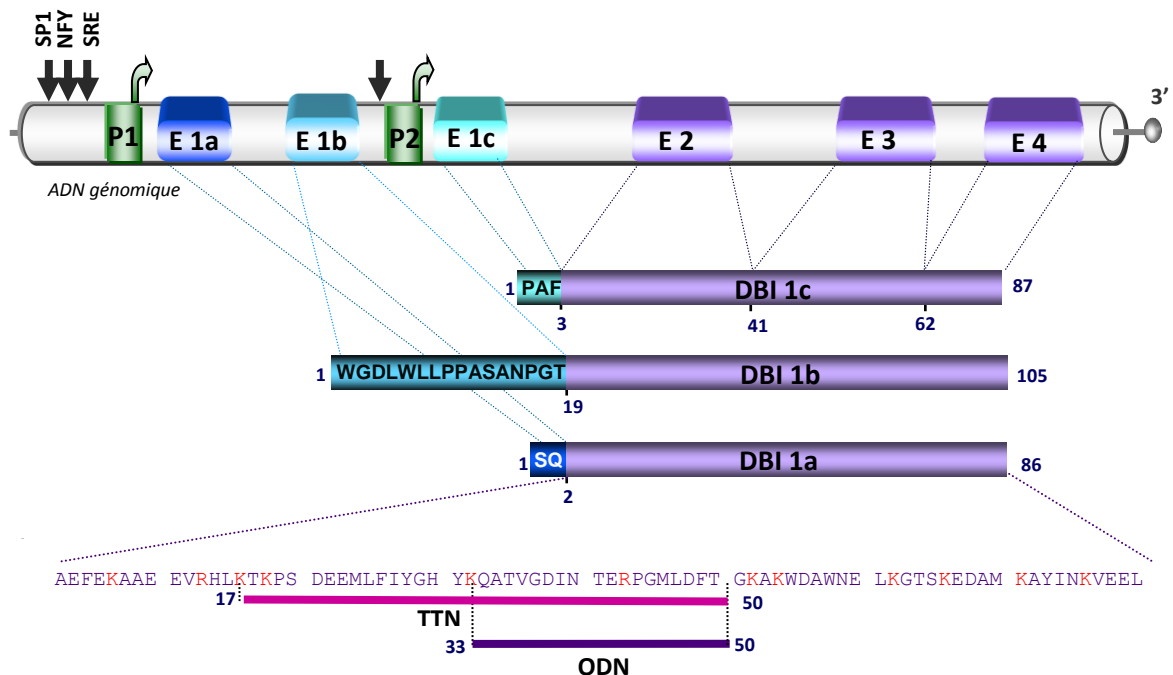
SP1
NFY
SRE

P1 E 1a E 1b P2 E 1c E 2 E 3 E 4 3’

ADN génomique

1 PAF DBI 1c 87
3 41 62

1 WGDLWLLPPASANPGT DBI 1b 105
19

1 SQ DBI 1a 86
2

AEFEKAAE EVRHLKTKPS DEEMLFIYGH YKQATVGDIN TERPGMLDFT GKAKWDAWNE LKGTSKEDAM KAYINKVEEL

17 50
TTN
33 50
ODN